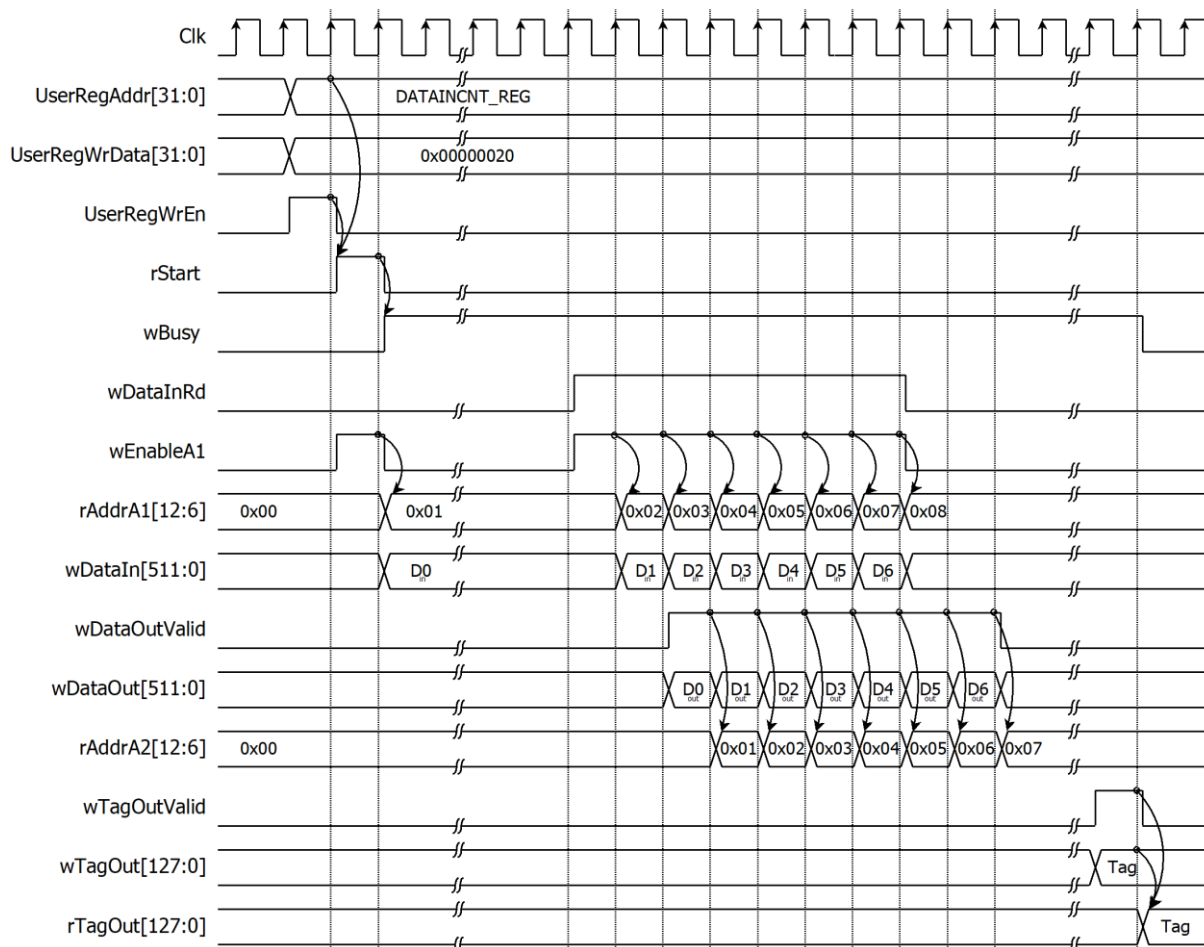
Clk

UserRegAddr[31:0]
DATAINCNT_REG

UserRegWrData[31:0]
0x00000020

UserRegWrEn

rStart

wBusy

wDataInRd

wEnableA1

rAddrA1[12:6]
0x00
0x01
0x02
0x03
0x04
0x05
0x06
0x07
0x08

wDataIn[511:0]
$D0_{in}$
$D1_{in}$
$D2_{in}$
$D3_{in}$
$D4_{in}$
$D5_{in}$
$D6_{in}$

wDataOutValid

wDataOut[511:0]
$D0_{out}$
$D1_{out}$
$D2_{out}$
$D3_{out}$
$D4_{out}$
$D5_{out}$
$D6_{out}$

rAddrA2[12:6]
0x00
0x01
0x02
0x03
0x04
0x05
0x06
0x07

wTagOutValid

wTagOut[127:0]
Tag

rTagOut[127:0]
Tag